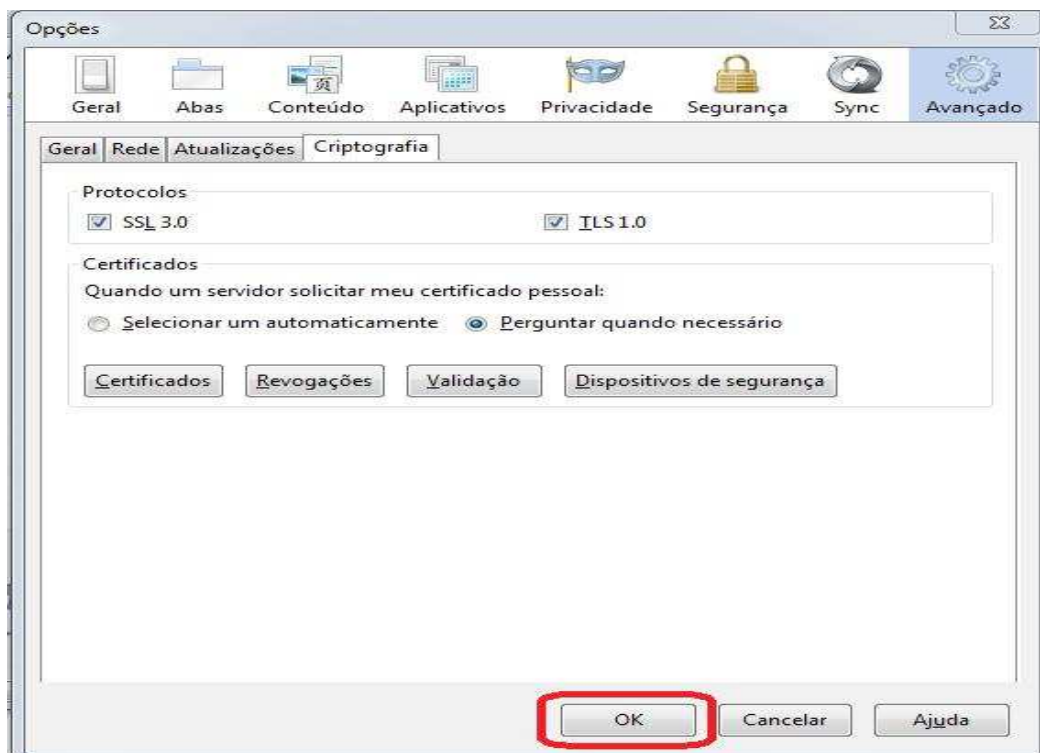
Opções

Geral Abas Conteúdo Aplicativos Privacidade Segurança Sync Avançado

Geral Rede Atualizações Criptografia

Protocolos
SSL 3.0
TLS 1.0

Certificados
Quando um servidor solicitar meu certificado pessoal:
Selecionar um automaticamente
Perguntar quando necessário

Certificados Revogações Validação Dispositivos de segurança

OK Cancelar Ajuda